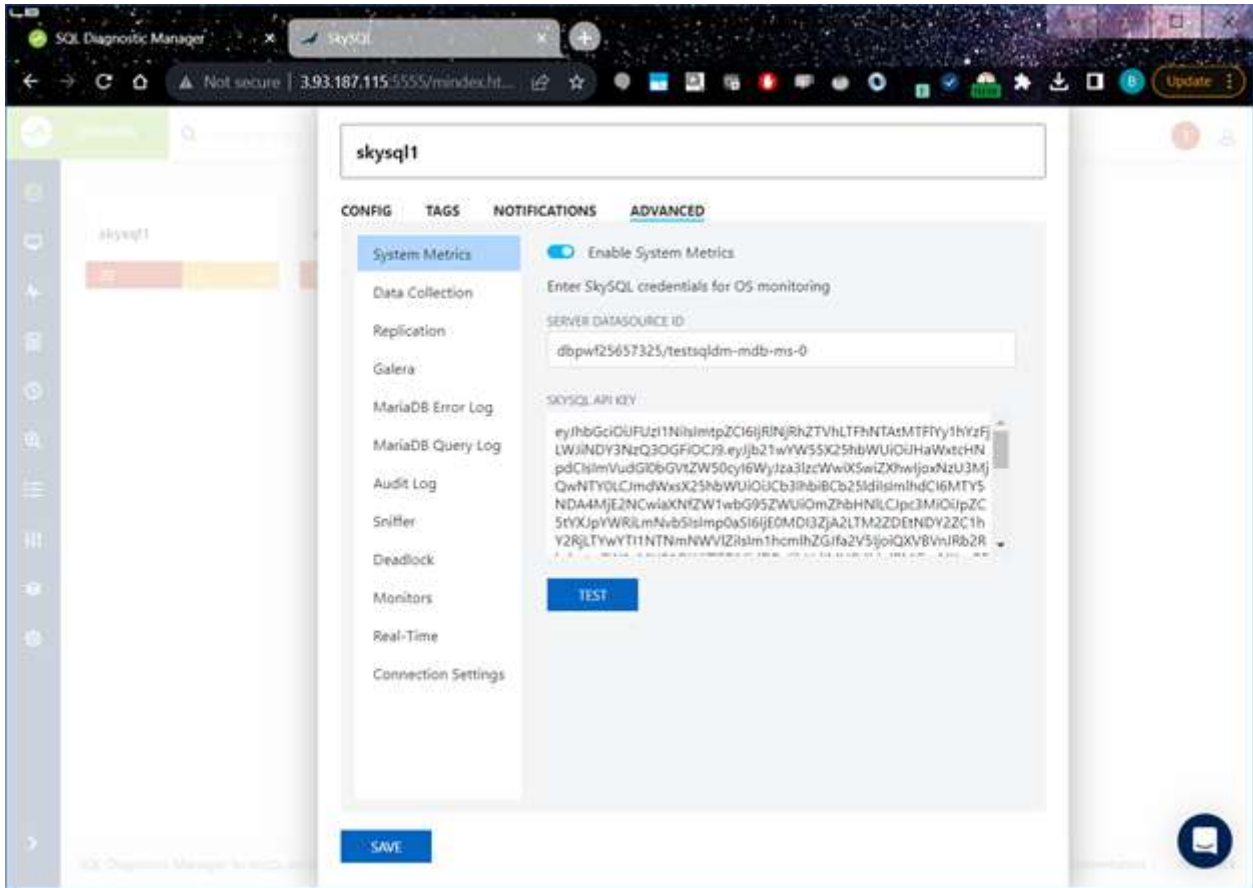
SQL Diagnostic Manager
SkySQL
Not secure | 3.93.187.115:5555/mindex.ht...
Update

skysql1

skysql1

CONFIG TAGS NOTIFICATIONS ADVANCED

System Metrics
Data Collection
Replication
Galera
MariaDB Error Log
MariaDB Query Log
Audit Log
Sniffer
Deadlock
Monitors
Real-Time
Connection Settings

Enable System Metrics

Enter SkySQL credentials for OS monitoring

SERVER DATASOURCE ID

dbpwf25657325/testsqldm-mdb-ms-0

SKYSQL API KEY

eyJhbGciOiJFUzI1NiIsImtpZCI6IjRlNjRhZTVhLTFhNTAtMTFlYy1hYzFjLWJiNDY3NzQ3OGFiOCJ9.eyJjb21wYW55X25hbWUiOiJHaWxtcHNpdCIsImVudGl0bGVtZW50cyI6WyJza3lzcWwiXSwiZXhwIjoxNzU3MjQwNTY0LCJmdWxsX25hbWUiOiCb3lhbiBCb25ldiIsImlhdCI6MTY5NDA4MjE2NCwiaXNfZW1wbG95ZWUiOmZhbHNlLCJpc3MiOiJpZC5tYXJpYWRiLmNvbSIsImp0aSI6IjE0MDI3ZjA2LTM2ZDEtNDY2ZC1hY2RjLTYwYTI1NTNmNWVlZiIsIm1hcmlhZGJfa2V5SjoiQXVBVnJRb2R
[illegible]

TEST

SAVE